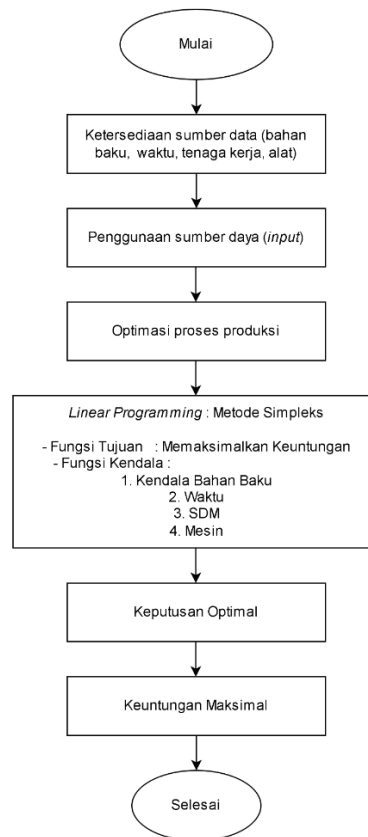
Mulai

Ketersediaan sumber data (bahan baku, waktu, tenaga kerja, alat)

Penggunaan sumber daya (input)

Optimasi proses produksi

Linear Programming : Metode Simpleks

- Fungsi Tujuan : Memaksimalkan Keuntungan
- Fungsi Kendala :
1. Kendala Bahan Baku
2. Waktu
3. SDM
4. Mesin

Keputusan Optimal

Keuntungan Maksimal

Selesai